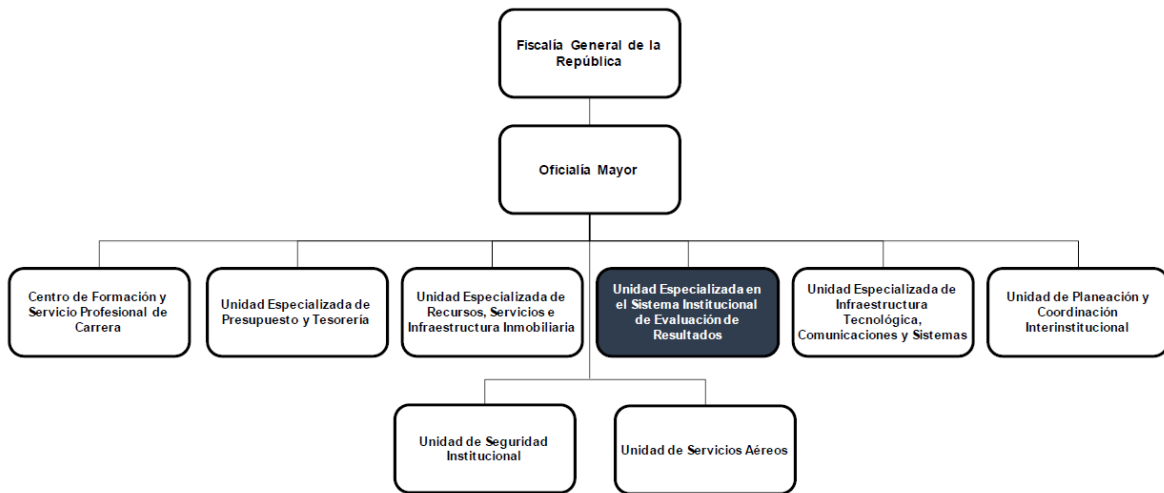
Fiscalía General de la República

Oficialía Mayor

Centro de Formación y Servicio Profesional de Carrera

Unidad Especializada de Presupuesto y Tesorería

Unidad Especializada de Recursos, Servicios e Infraestructura Inmobiliaria

Unidad Especializada en el Sistema Institucional de Evaluación de Resultados

Unidad Especializada de Infraestructura Tecnológica, Comunicaciones y Sistemas

Unidad de Planeación y Coordinación Interinstitucional

Unidad de Seguridad Institucional

Unidad de Servicios Aéreos